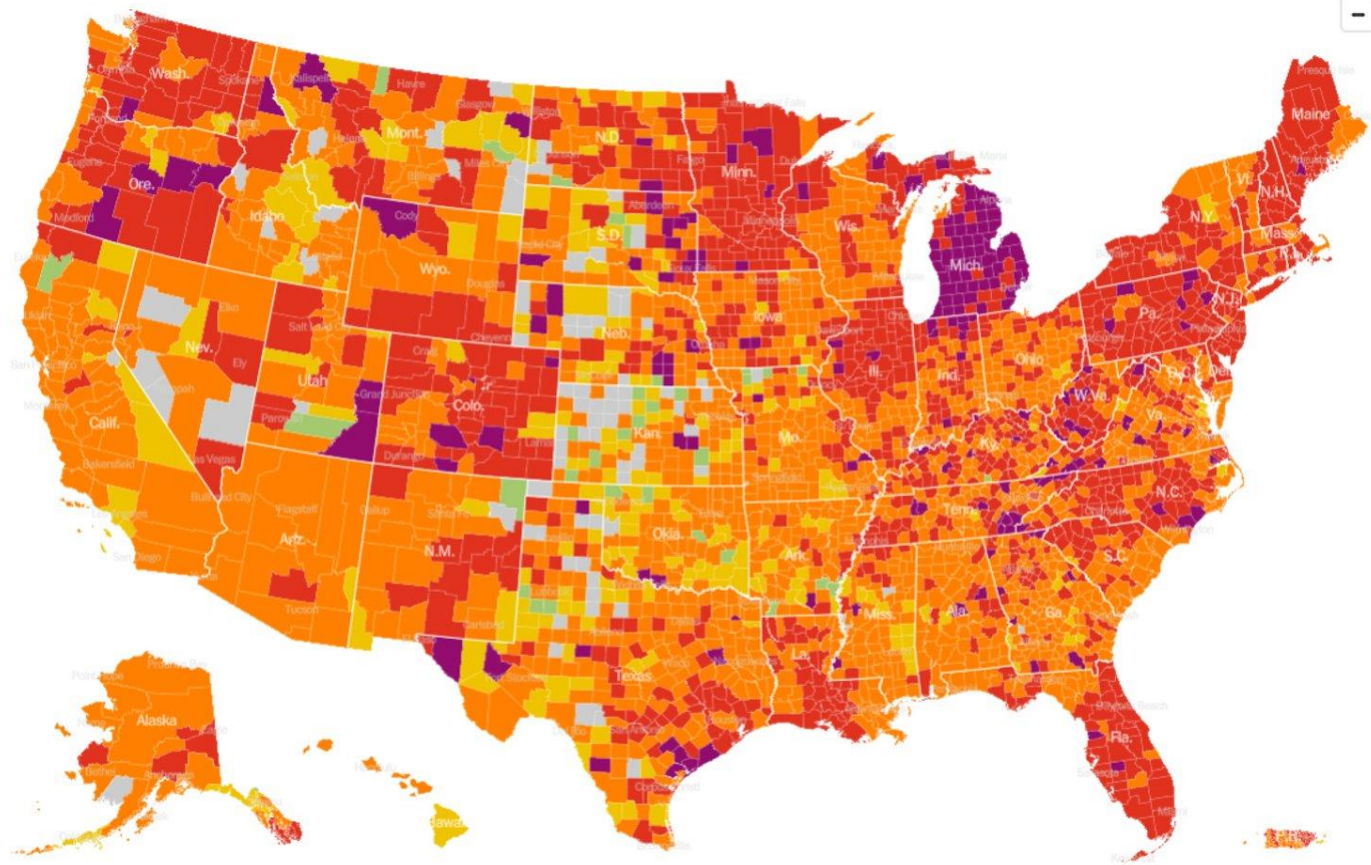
−

Wash.
Spokane
Kalispell
Havre
Mont.
N.D.
Fargo
Minn.
Maine
Vt.
N.H.
Mass.
Ore.
Medford
Idaho
Billings
Cody
Aberdeen
S.D.
Wis.
Mich.
N.Y.
Wyo.
Iowa
Pa.
N.J.
Neb.
Omaha
Ill.
Ind.
Ohio
Nev.
Ely
Utah
Salt Lake City
Colo.
Grand Junction
Cheyenne
Kan.
Mo.
W.Va.
Va.
Del.
Calif.
Bakersfield
Las Vegas
Ky.
Tenn.
N.C.
Ariz.
Flagstaff
N.M.
Okla.
Ark.
S.C.
Tucson
Miss.
Ala.
Ga.
Texas
La.
Alaska
Fla.
Hawaii